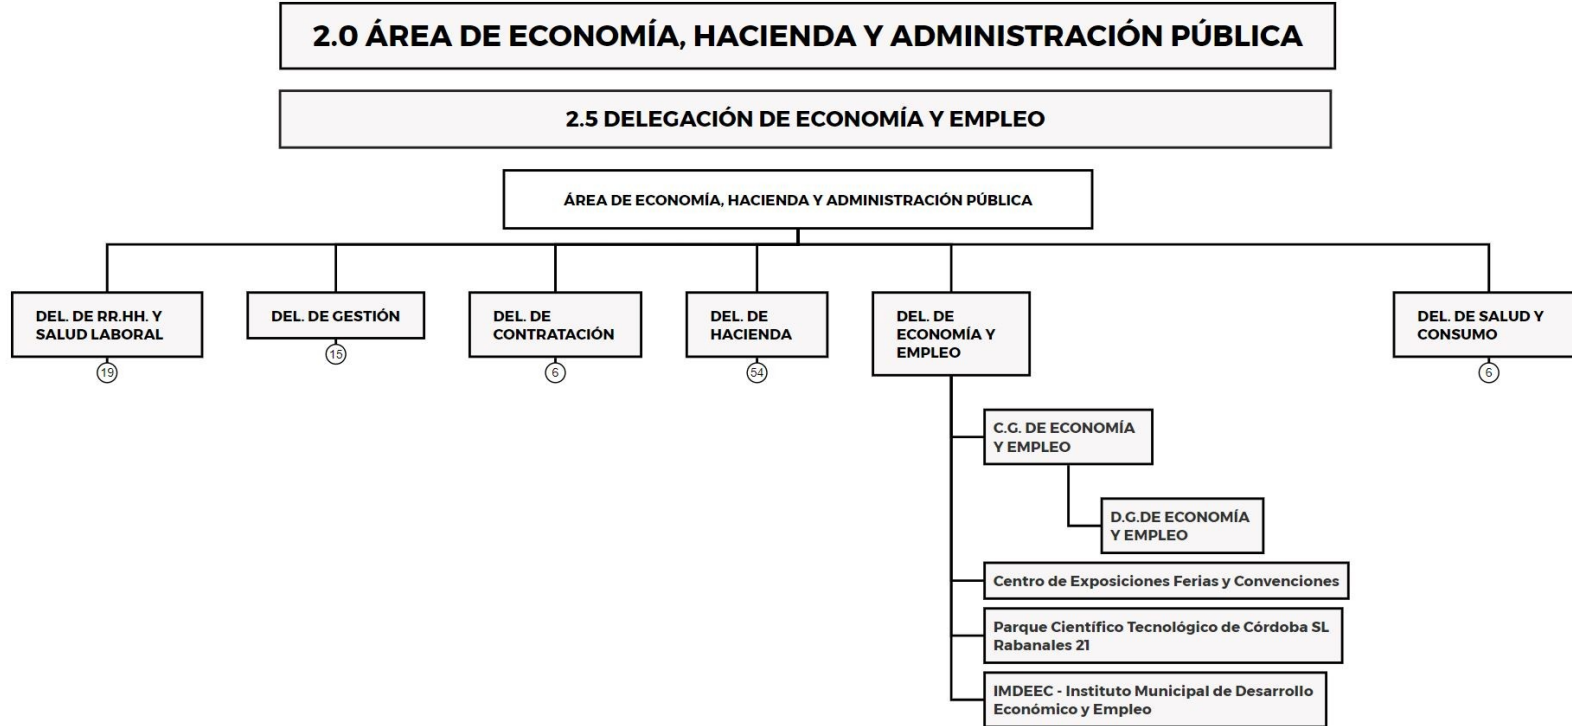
2.0 ÁREA DE ECONOMÍA, HACIENDA Y ADMINISTRACIÓN PÚBLICA

2.5 DELEGACIÓN DE ECONOMÍA Y EMPLEO

ÁREA DE ECONOMÍA, HACIENDA Y ADMINISTRACIÓN PÚBLICA

DEL. DE RR.HH. Y SALUD LABORAL
19

DEL. DE GESTIÓN
15

DEL. DE CONTRATACIÓN
6

DEL. DE HACIENDA
54

DEL. DE ECONOMÍA Y EMPLEO

DEL. DE SALUD Y CONSUMO
6

C.G. DE ECONOMÍA Y EMPLEO

D.G.DE ECONOMÍA Y EMPLEO

Centro de Exposiciones Ferias y Convenciones

Parque Científico Tecnológico de Córdoba SL Rabanales 21

IMDEEC - Instituto Municipal de Desarrollo Económico y Empleo